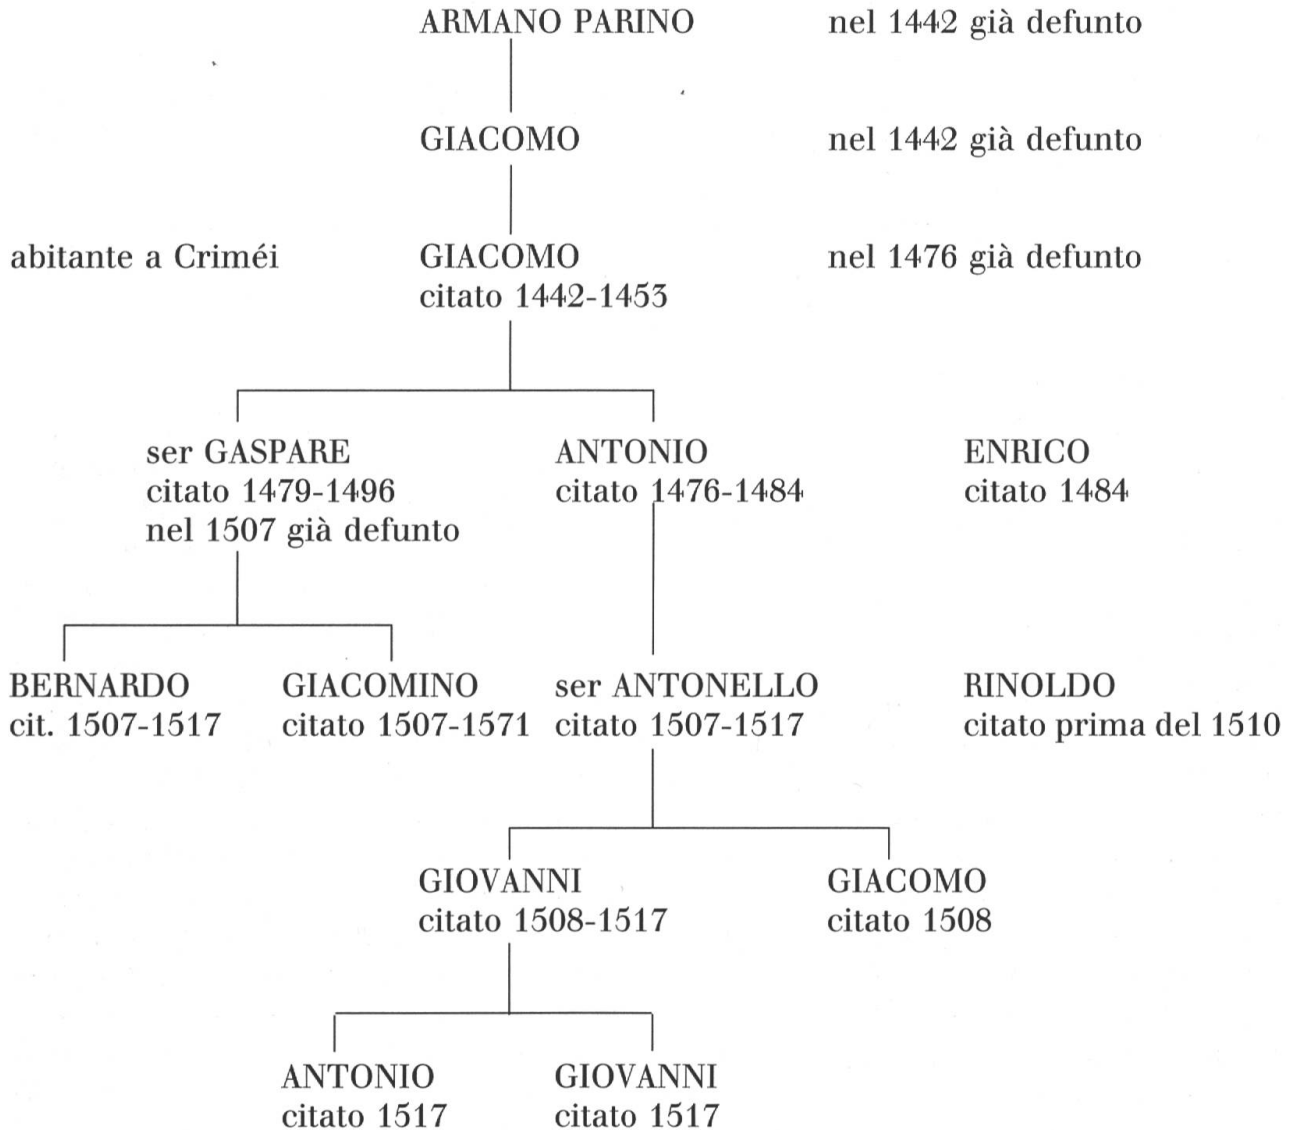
ARMANO PARINO nel 1442 già defunto

GIACOMO nel 1442 già defunto

abitante a Criméi GIACOMO citato 1442-1453 nel 1476 già defunto

ser GASPARE citato 1479-1496 nel 1507 già defunto

ANTONIO citato 1476-1484

ENRICO citato 1484

BERNARDO cit. 1507-1517

GIACOMINO citato 1507-1571

ser ANTONELLO citato 1507-1517

RINOLDO citato prima del 1510

GIOVANNI citato 1508-1517

GIACOMO citato 1508

ANTONIO citato 1517

GIOVANNI citato 1517